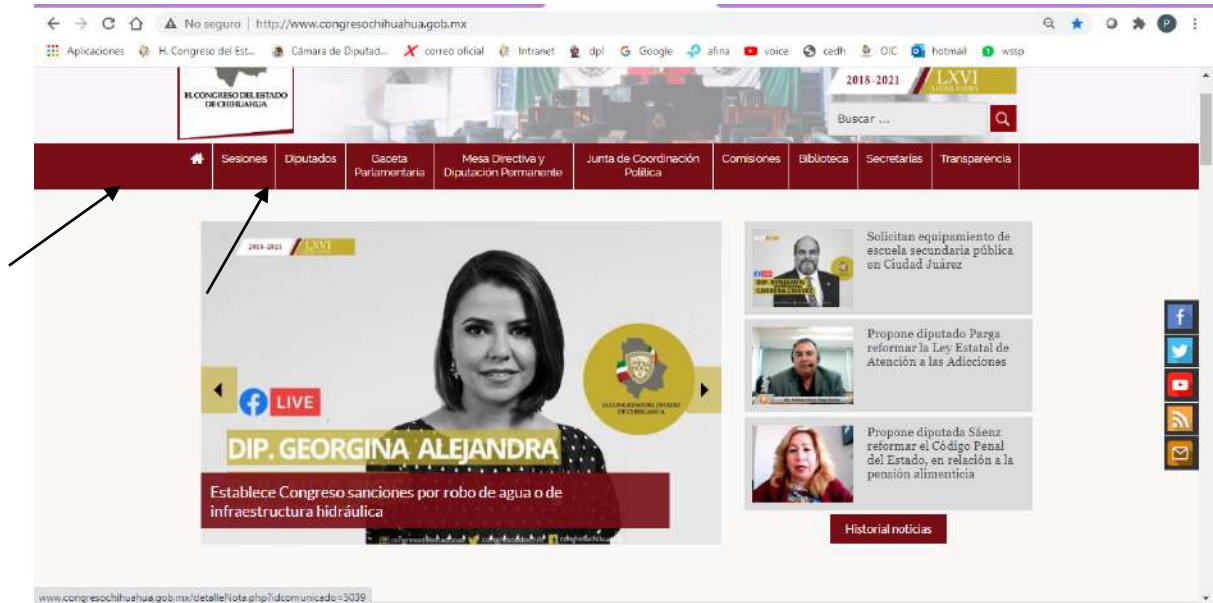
No seguro | http://www.congresochihuahua.gob.mx

Aplicaciones H. Congreso del Est... Cámara de Diputad... correo oficial Intranet dpl Google afina voice cedh OIC hotmail wssp

H. CONGRESO DEL ESTADO DE CHIHUAHUA

2018-2021 LXVI LEGISLATURA

Buscar ...

Sesiones | Diputados | Gaceta Parlamentaria | Mesa Directiva y Diputación Permanente | Junta de Coordinación Política | Comisiones | Biblioteca | Secretarías | Transparencia

2018-2021 LXVI

LIVE

DIP. GEORGINA ALEJANDRA

Establece Congreso sanciones por robo de agua o de infraestructura hidráulica

Solicitan equipamiento de escuela secundaria pública en Ciudad Juárez

DIP. BENJAMÍN CARRERA CHÁVEZ

Propone diputado Parga reformar la Ley Estatal de Atención a las Adicciones

Propone diputada Sáenz reformar el Código Penal del Estado, en relación a la pensión alimenticia

Historial noticias

www.congresochihuahua.gob.mx/detalleNota.php?idcomunicado=5039